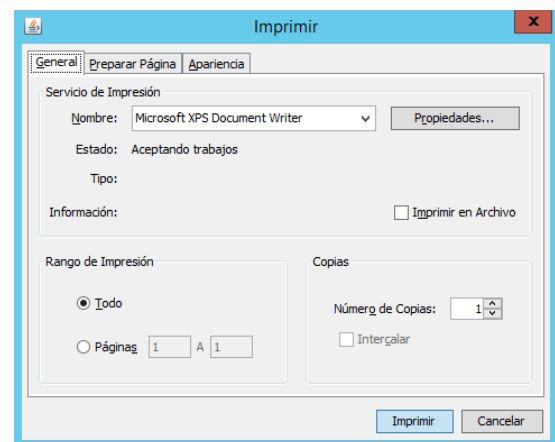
Imprimir

General | Preparar Página | Apariencia

Servicio de Impresión

Nombre: Microsoft XPS Document Writer

Propiedades...

Estado: Aceptando trabajos

Tipo:

Información:

Imprimir en Archivo

Rango de Impresión

Todo

Páginas 1 A 1

Copias

Número de Copias: 1

Intercalar

Imprimir

Cancelar